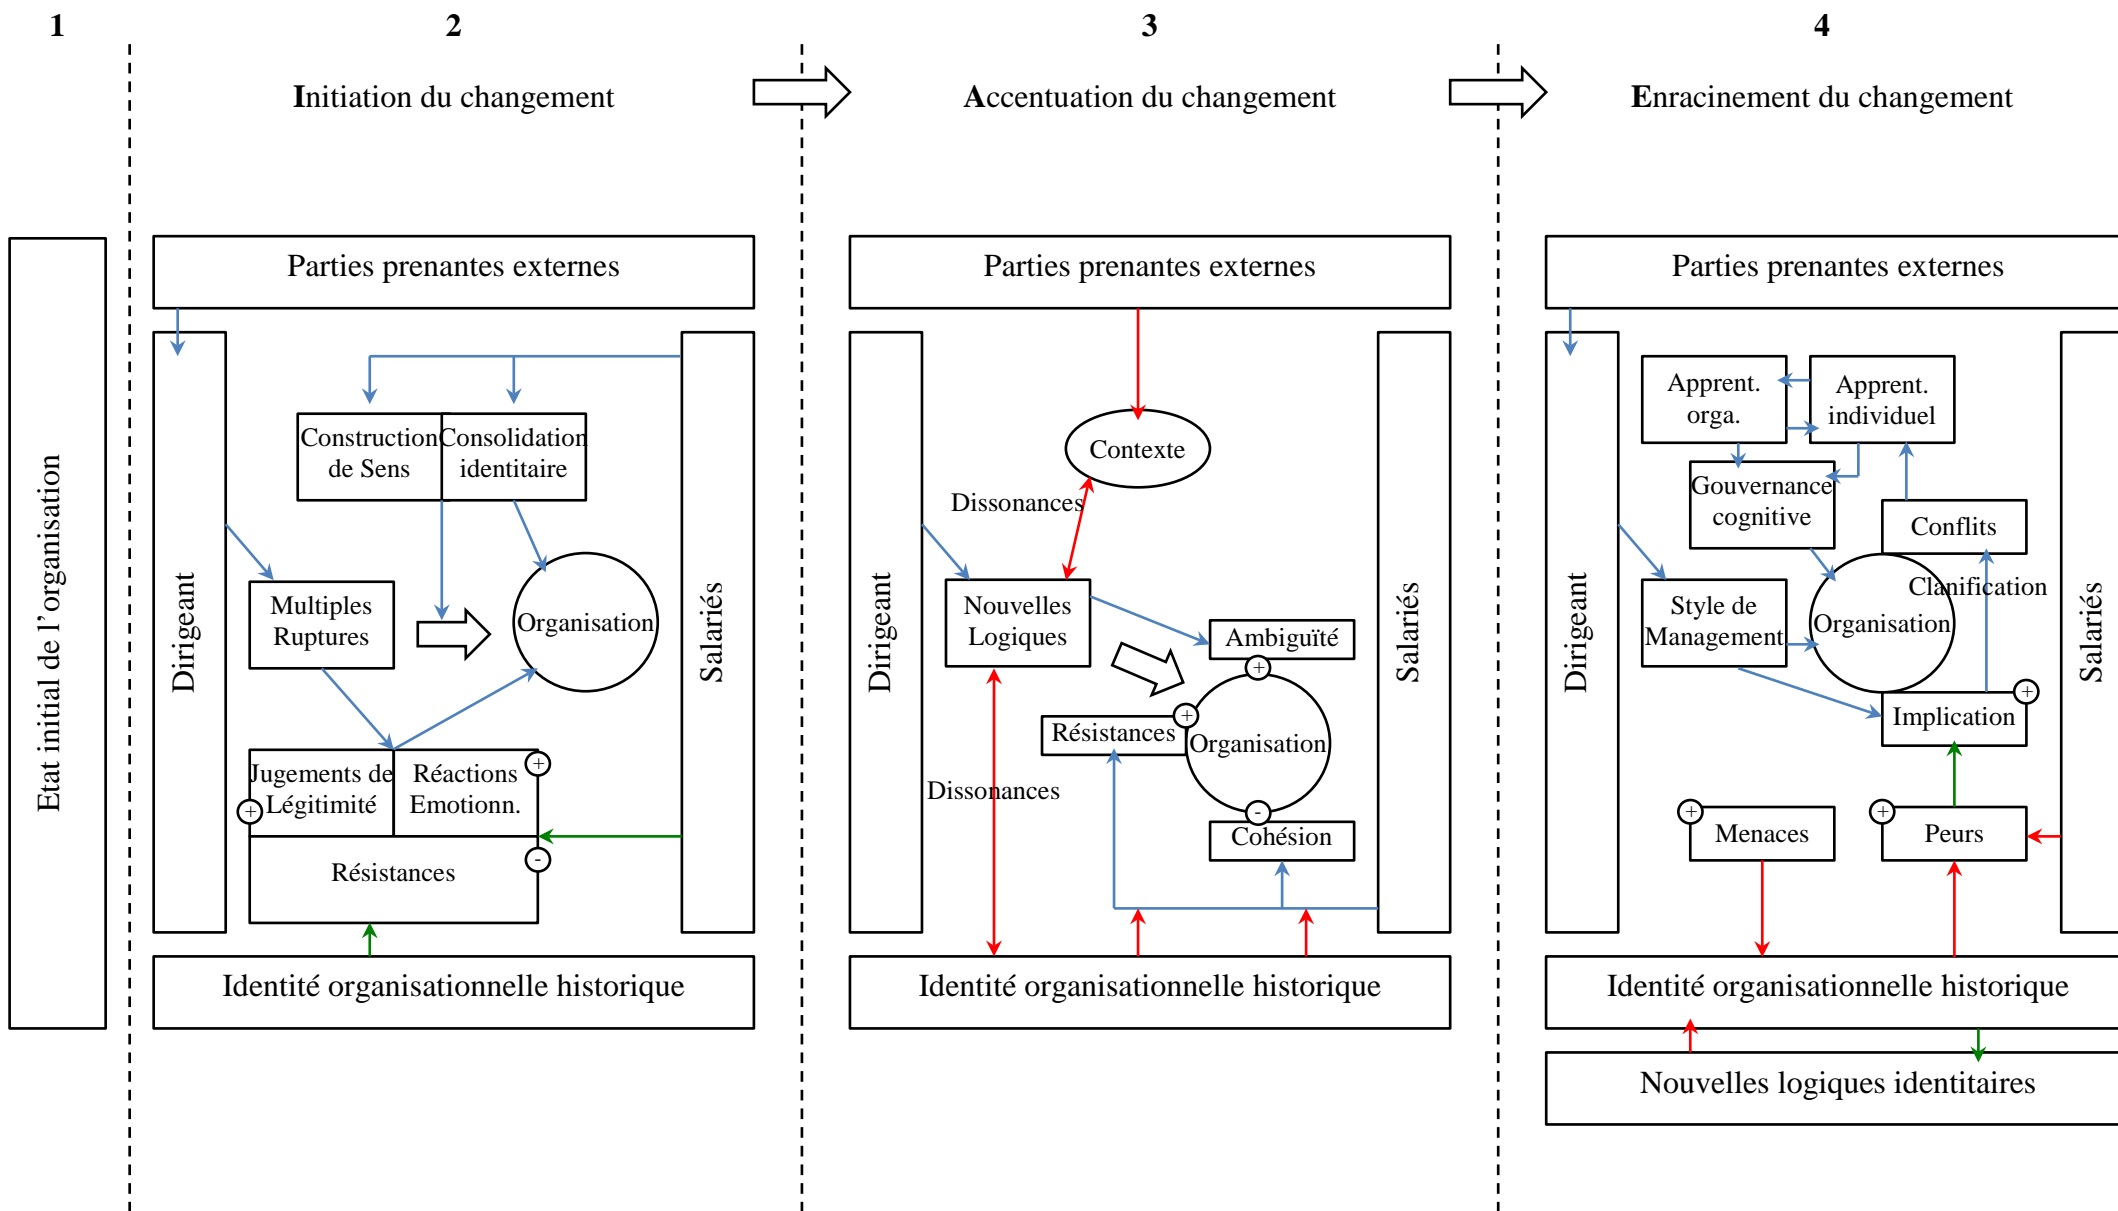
1

Etat initial de l'organisation

2

Initiation du changement

Parties prenantes externes

Dirigeant

Salariés

Construction de Sens

Consolidation identitaire

Multiples Ruptures

Organisation

Jugements de Légitimité

Réactions Emotionn.

Résistances

Identité organisationnelle historique

3

Accentuation du changement

Parties prenantes externes

Dirigeant

Salariés

Contexte

Dissonances

Nouvelles Logiques

Ambiguïté

Résistances

Organisation

Cohésion

Dissonances

Identité organisationnelle historique

4

Enracinement du changement

Parties prenantes externes

Dirigeant

Salariés

Apprent. orga.

Apprent. individuel

Gouvernance cognitive

Conflits

Clarification

Style de Management

Organisation

Implication

Menaces

Peurs

Identité organisationnelle historique

Nouvelles logiques identitaires